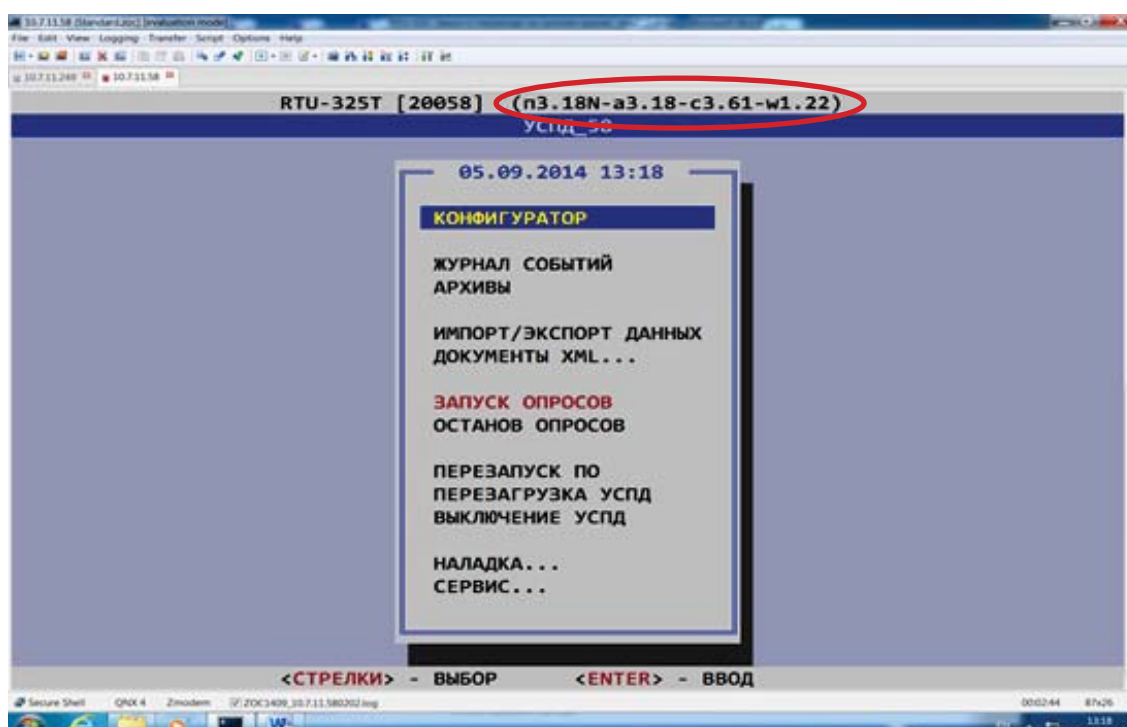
10.7.11.58 [Standard.zoc] [evaluation mode]
File Edit View Logging Transfer Script Options Help
10.7.11.249 10.7.11.58

RTU-325T [20058] (n3.18N-a3.18-c3.61-w1.22)
УСПД_58

05.09.2014 13:18

КОНФИГУРАТОР

ЖУРНАЛ СОБЫТИЙ
АРХИВЫ

ИМПОРТ/ЭКСПОРТ ДАННЫХ
ДОКУМЕНТЫ XML...

ЗАПУСК ОПРОСОВ
ОСТАНОВ ОПРОСОВ

ПЕРЕЗАПУСК ПО
ПЕРЕЗАГРУЗКА УСПД
ВЫКЛЮЧЕНИЕ УСПД

НАЛАДКА...
СЕРВИС...

<СТРЕЛКИ> - ВЫБОР <ENTER> - ВВОД

Secure Shell QNX 4 Zmodem ZOC1409_10.7.11.580202.log 00:02:44 87x26
13:18